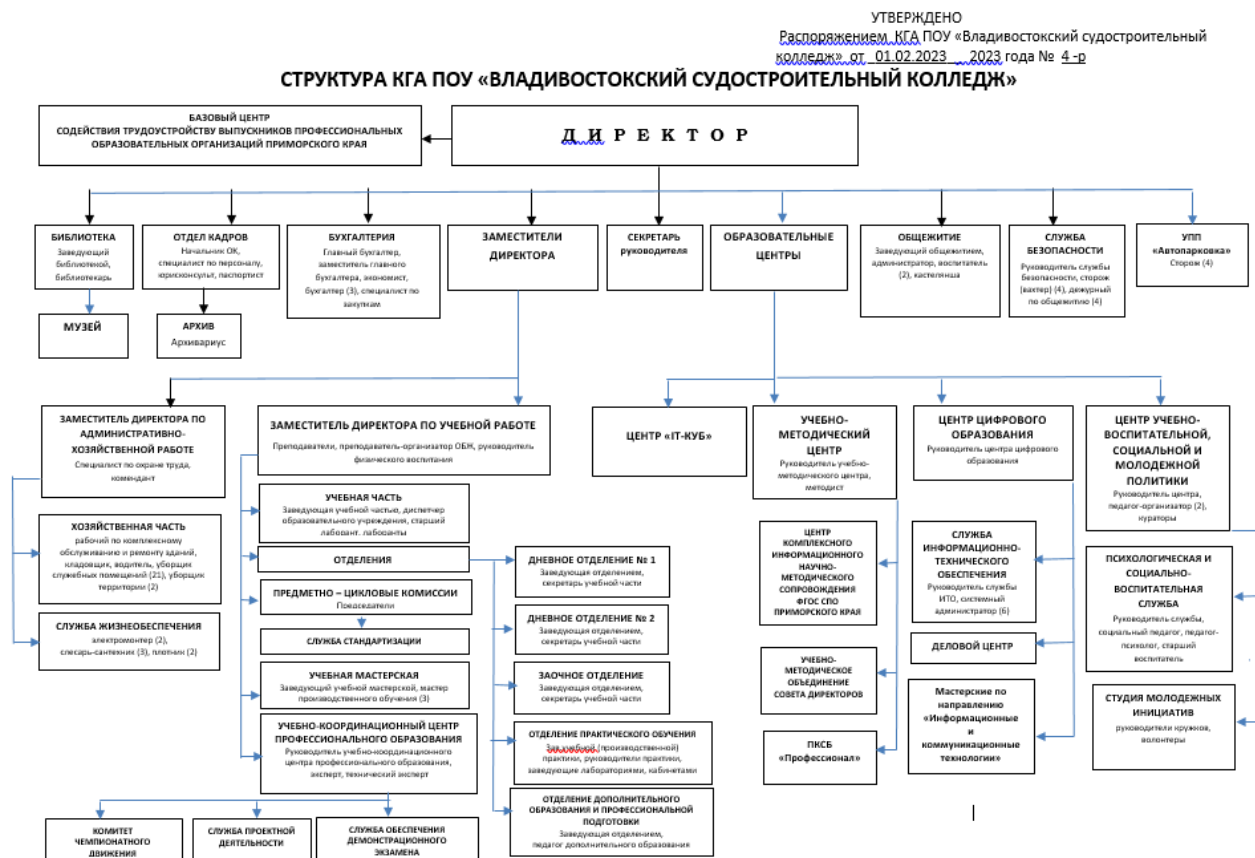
УТВЕРЖДЕНО
Распоряжением КГА ПОУ «Владивостокский судостроительный колледж» от 01.02.2023 2023 года № 4 -р

СТРУКТУРА КГА ПОУ «ВЛАДИВОСТОКСКИЙ СУДОСТРОИТЕЛЬНЫЙ КОЛЛЕДЖ»

БАЗОВЫЙ ЦЕНТР
СОДЕЙСТВИЯ ТРУДОУСТРОЙСТВУ ВЫПУСКНИКОВ ПРОФЕССИОНАЛЬНЫХ ОБРАЗОВАТЕЛЬНЫХ ОРГАНИЗАЦИЙ ПРИМОРСКОГО КРАЯ

Д И Р Е К Т О Р

БИБЛИОТЕКА
Заведующий библиотекой, библиотекарь

МУЗЕЙ

ОТДЕЛ КАДРОВ
Начальник ОК, специалист по персоналу, юрисконсульт, паспортист

АРХИВ
Архивариус

БУХГАЛТЕРИЯ
Главный бухгалтер, заместитель главного бухгалтера, экономист, бухгалтер (3), специалист по закупкам

ЗАМЕСТИТЕЛИ ДИРЕКТОРА

СЕКРЕТАРЬ руководителя

ОБРАЗОВАТЕЛЬНЫЕ ЦЕНТРЫ

ОБЩЕЖИТИЕ
Заведующий общежитием, администратор, воспитатель (2), кастелянша

СЛУЖБА БЕЗОПАСНОСТИ
Руководитель службы безопасности, сторож (вахтер) (4), дежурный по общежитию (4)

УПП «Автопарковка»
Сторож (4)

ЗАМЕСТИТЕЛЬ ДИРЕКТОРА ПО АДМИНИСТРАТИВНО-ХОЗЯЙСТВЕННОЙ РАБОТЕ
Специалист по охране труда, комендант

ХОЗЯЙСТВЕННАЯ ЧАСТЬ
рабочий по комплексному обслуживанию и ремонту зданий, кладовщик, водитель, уборщик служебных помещений (21), уборщик территории (2)

СЛУЖБА ЖИЗНЕОБЕСПЕЧЕНИЯ
электромонтер (2), слесарь-сантехник (3), плотник (2)

ЗАМЕСТИТЕЛЬ ДИРЕКТОРА ПО УЧЕБНОЙ РАБОТЕ
Преподаватели, преподаватель-организатор ОБЖ, руководитель физического воспитания

УЧЕБНАЯ ЧАСТЬ
Заведующая учебной частью, диспетчер образовательного учреждения, старший лаборант, лаборанты

ОТДЕЛЕНИЯ

ПРЕДМЕТНО – ЦИКЛОВЫЕ КОМИССИИ
Председатели

СЛУЖБА СТАНДАРТИЗАЦИИ

УЧЕБНАЯ МАСТЕРСКАЯ
Заведующий учебной мастерской, мастер производственного обучения (3)

УЧЕБНО-КООРДИНАЦИОННЫЙ ЦЕНТР ПРОФЕССИОНАЛЬНОГО ОБРАЗОВАНИЯ
Руководитель учебно-координационного центра профессионального образования, эксперт, технический эксперт

КОМИТЕТ ЧЕМПИОНАТНОГО ДВИЖЕНИЯ

СЛУЖБА ПРОЕКТНОЙ ДЕЯТЕЛЬНОСТИ

СЛУЖБА ОБЕСПЕЧЕНИЯ ДЕМОНСТРАЦИОННОГО ЭКЗАМЕНА

ДНЕВНОЕ ОТДЕЛЕНИЕ № 1
Заведующая отделением, секретарь учебной части

ДНЕВНОЕ ОТДЕЛЕНИЕ № 2
Заведующая отделением, секретарь учебной части

ЗАОЧНОЕ ОТДЕЛЕНИЕ
Заведующая отделением, секретарь учебной части

ОТДЕЛЕНИЕ ПРАКТИЧЕСКОГО ОБУЧЕНИЯ
Зав.учебной (производственной) практики, руководители практики, заведующие лабораториями, кабинетами

ОТДЕЛЕНИЕ ДОПОЛНИТЕЛЬНОГО ОБРАЗОВАНИЯ И ПРОФЕССИОНАЛЬНОЙ ПОДГОТОВКИ
Заведующая отделением, педагог дополнительного образования

ЦЕНТР «IT-КУБ»

УЧЕБНО-МЕТОДИЧЕСКИЙ ЦЕНТР
Руководитель учебно-методического центра, методист

ЦЕНТР КОМПЛЕКСНОГО ИНФОРМАЦИОННОГО НАУЧНО-МЕТОДИЧЕСКОГО СОПРОВОЖДЕНИЯ ФГОС СПО ПРИМОРСКОГО КРАЯ

УЧЕБНО-МЕТОДИЧЕСКОЕ ОБЪЕДИНЕНИЕ СОВЕТА ДИРЕКТОРОВ

ПКСБ «Профессионал»

ЦЕНТР ЦИФРОВОГО ОБРАЗОВАНИЯ
Руководитель центра цифрового образования

СЛУЖБА ИНФОРМАЦИОННО-ТЕХНИЧЕСКОГО ОБЕСПЕЧЕНИЯ
Руководитель службы ИТО, системный администратор (6)

ДЕЛОВОЙ ЦЕНТР

Мастерские по направлению «Информационные и коммуникационные технологии»

ЦЕНТР УЧЕБНО-ВОСПИТАТЕЛЬНОЙ, СОЦИАЛЬНОЙ И МОЛОДЕЖНОЙ ПОЛИТИКИ
Руководитель центра, педагог-организатор (2), кураторы

ПСИХОЛОГИЧЕСКАЯ И СОЦИАЛЬНО-ВОСПИТАТЕЛЬНАЯ СЛУЖБА
Руководитель службы, социальный педагог, педагог-психолог, старший воспитатель

СТУДИЯ МОЛОДЕЖНЫХ ИНИЦИАТИВ
руководители кружков, волонтеры